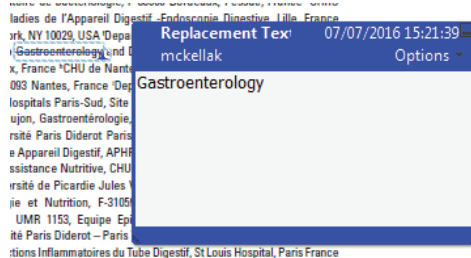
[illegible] de Gastroentérologie, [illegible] Bordeaux, Pessac, France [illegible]
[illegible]aladies de l'Appareil Digestif -Endoscopie Digestive, Lille, France
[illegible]ork, NY 10029, USA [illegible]Depa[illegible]
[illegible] Gastroenterology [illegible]nd D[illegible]
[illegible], France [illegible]CHU de Nante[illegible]
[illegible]093 Nantes, France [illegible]Dep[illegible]
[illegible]lospitals Paris-Sud, Site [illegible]
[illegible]ujon, Gastroentérologie, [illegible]
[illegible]rsité Paris Diderot Paris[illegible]
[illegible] Appareil Digestif, APHP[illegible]
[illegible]ssistance Nutritive, CHU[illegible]
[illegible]rsité de Picardie Jules V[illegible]
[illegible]ie et Nutrition, F-3105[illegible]
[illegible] UMR 1153, Equipe Epi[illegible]
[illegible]sité Paris Diderot – Paris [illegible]
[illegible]ctions Inflammatoires du Tube Digestif, St Louis Hospital, Paris France

Replacement Text
07/07/2016 15:21:39
mckellak
Options
Gastroenterology